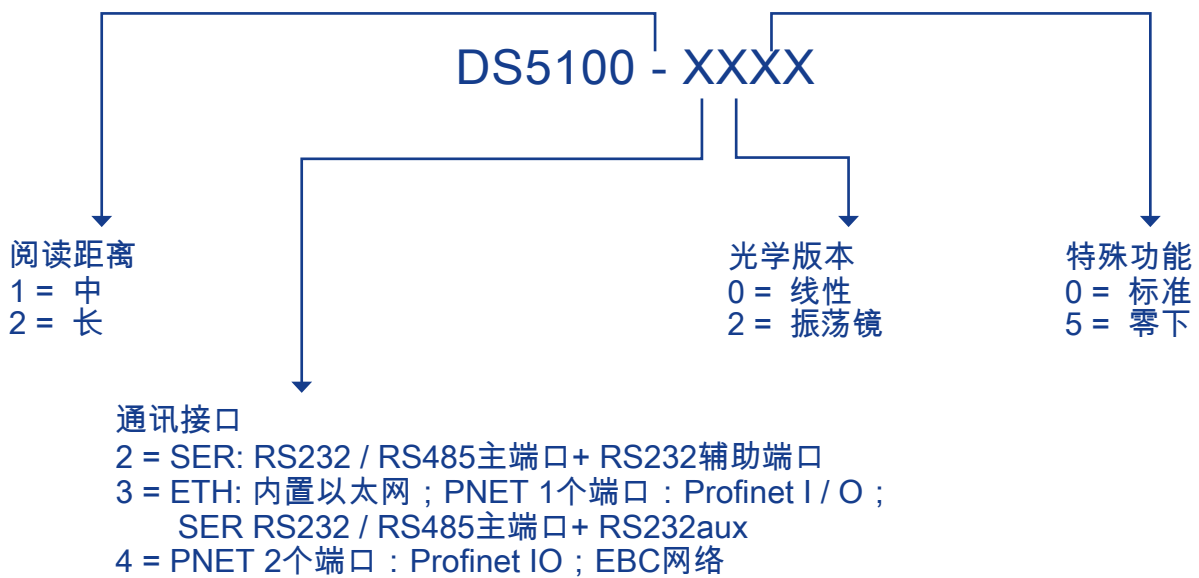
DS5100 - XXXX

阅读距离
1 = 中
2 = 长

光学版本
0 = 线性
2 = 振荡镜

特殊功能
0 = 标准
5 = 零下

通讯接口
2 = SER: RS232 / RS485主端口+ RS232辅助端口
3 = ETH: 内置以太网；PNET 1个端口：Profinet I / O；
SER RS232 / RS485主端口+ RS232aux
4 = PNET 2个端口：Profinet IO；EBC网络